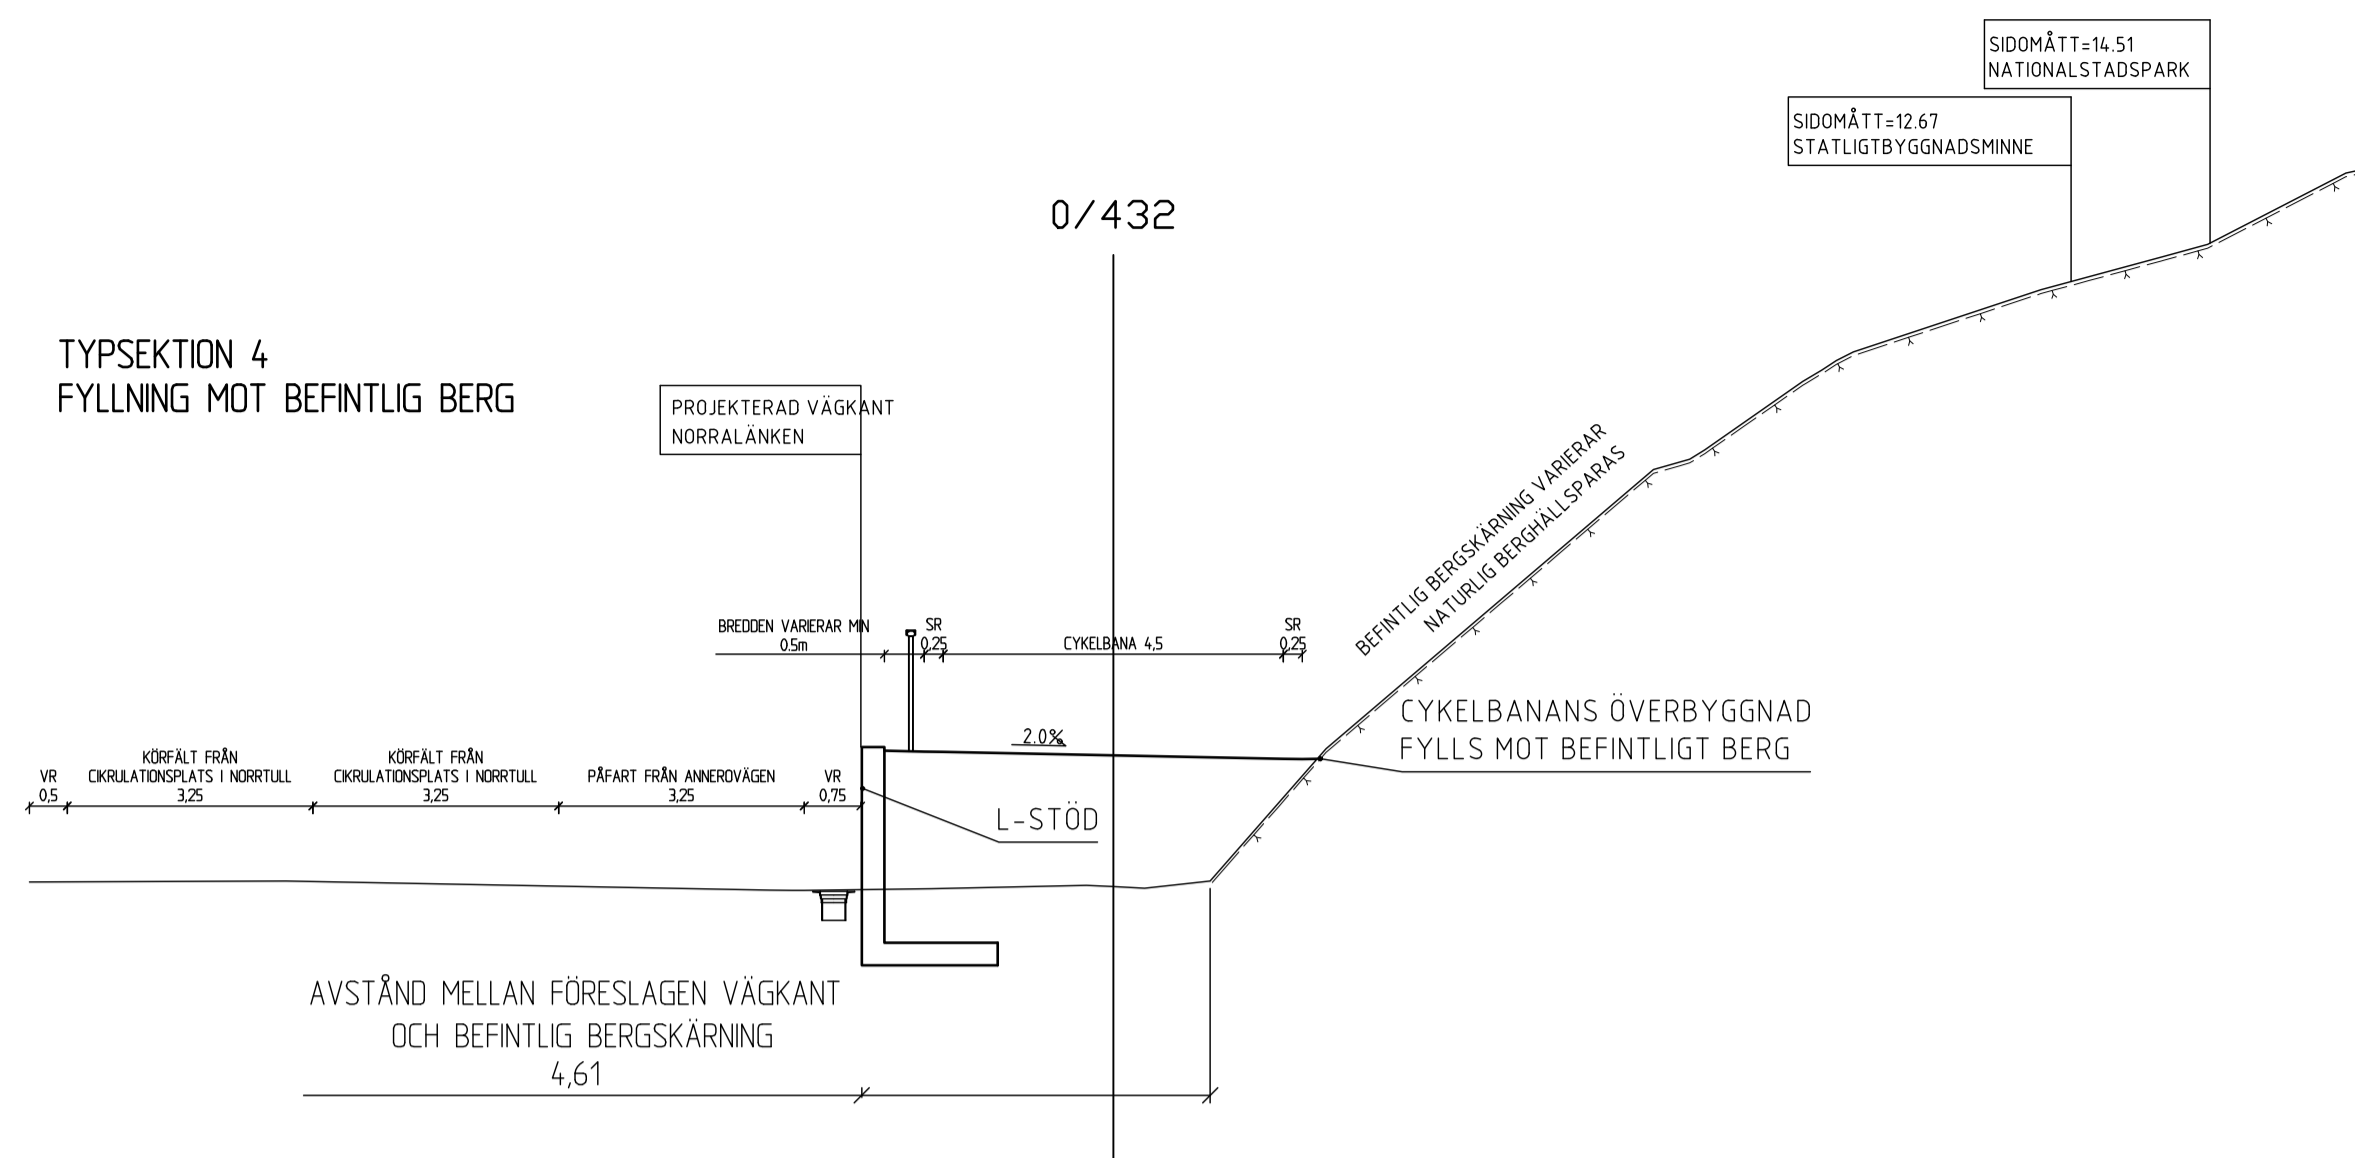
SIDOMÅTT=14.51
NATIONALSTADSPARK

SIDOMÅTT=12.67
STATLIGTBYGGNADSMINNE

0/432

TYPSEKTION 4
FYLLNING MOT BEFINTLIG BERG

PROJEKTERAD VÄGKANT
NORRALÄNKEN

BEFINTLIG BERGSKÄRNING VARIERAR
NATURLIG BERGHÄLLSPARAS

BREDDEN VARIERAR MIN
0.5m

SR
0,25

CYKELBANA 4,5

SR
0,25

CYKELBANANS ÖVERBYGGNAD
FYLLS MOT BEFINTLIGT BERG

2.0%

VR
0,5

KÖRFÄLT FRÅN
CIKRULATIONSPLATS I NORRTULL
3,25

KÖRFÄLT FRÅN
CIKRULATIONSPLATS I NORRTULL
3,25

PÅFART FRÅN ANNEROVÄGEN
3,25

VR
0,75

L-STÖD

AVSTÅND MELLAN FÖRESLAGEN VÄGKANT
OCH BEFINTLIG BERGSKÄRNING
4,61